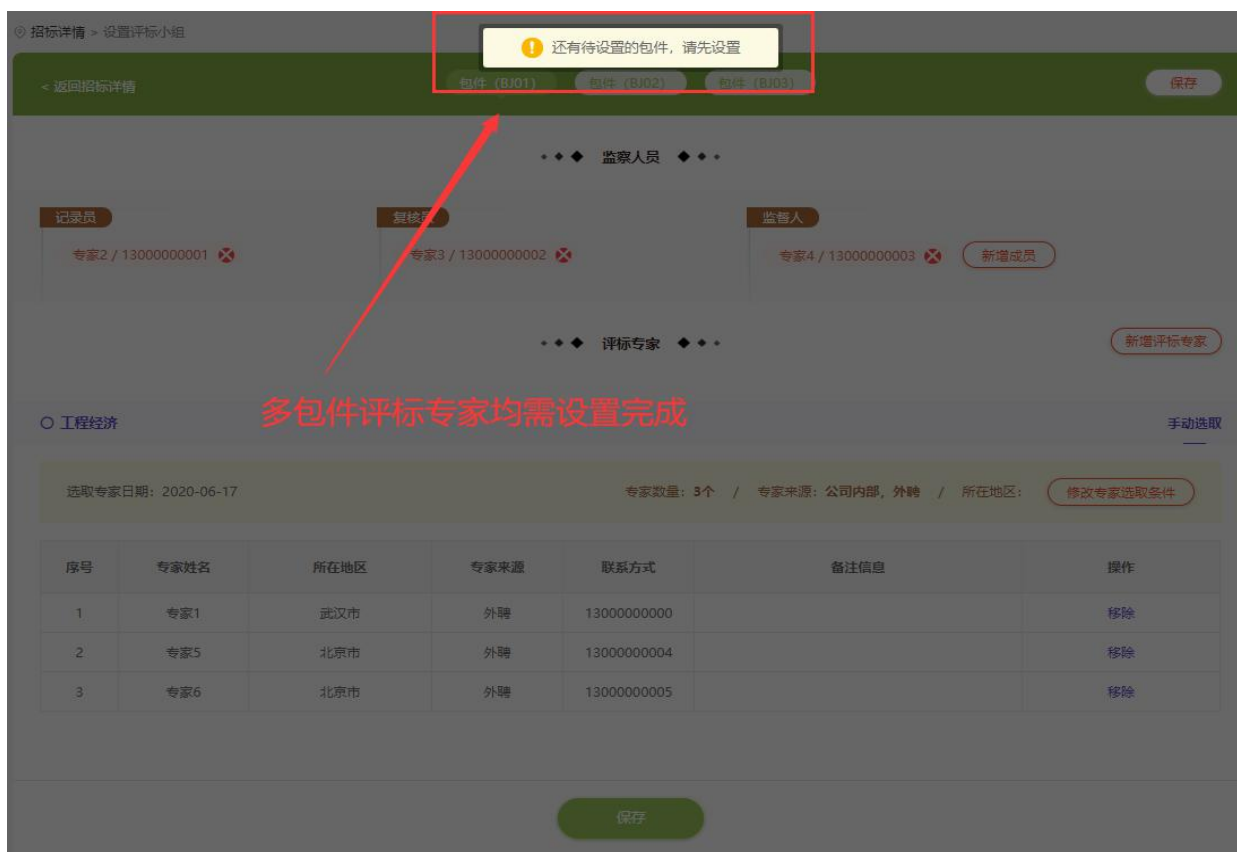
招标详情 > 设置评标小组

还有待设置的包件，请先设置

< 返回招标详情

包件（BJ01） 包件（BJ02） 包件（BJ03）

保存

监察人员

记录员
专家2 / 13000000001

复核员
专家3 / 13000000002

监督人
专家4 / 13000000003

新增成员

评标专家

新增评标专家

多包件评标专家均需设置完成

工程经济

手动选取

选取专家日期：2020-06-17

专家数量：3个 / 专家来源：公司内部，外聘 / 所在地区：

修改专家选取条件

| 序号 | 专家姓名 | 所在地区 | 专家来源 | 联系方式 | 备注信息 | 操作 |
|---|---|---|---|---|---|---|
| 1 | 专家1 | 武汉市 | 外聘 | 13000000000 | | 移除 |
| 2 | 专家5 | 北京市 | 外聘 | 13000000004 | | 移除 |
| 3 | 专家6 | 北京市 | 外聘 | 13000000005 | | 移除 |

保存